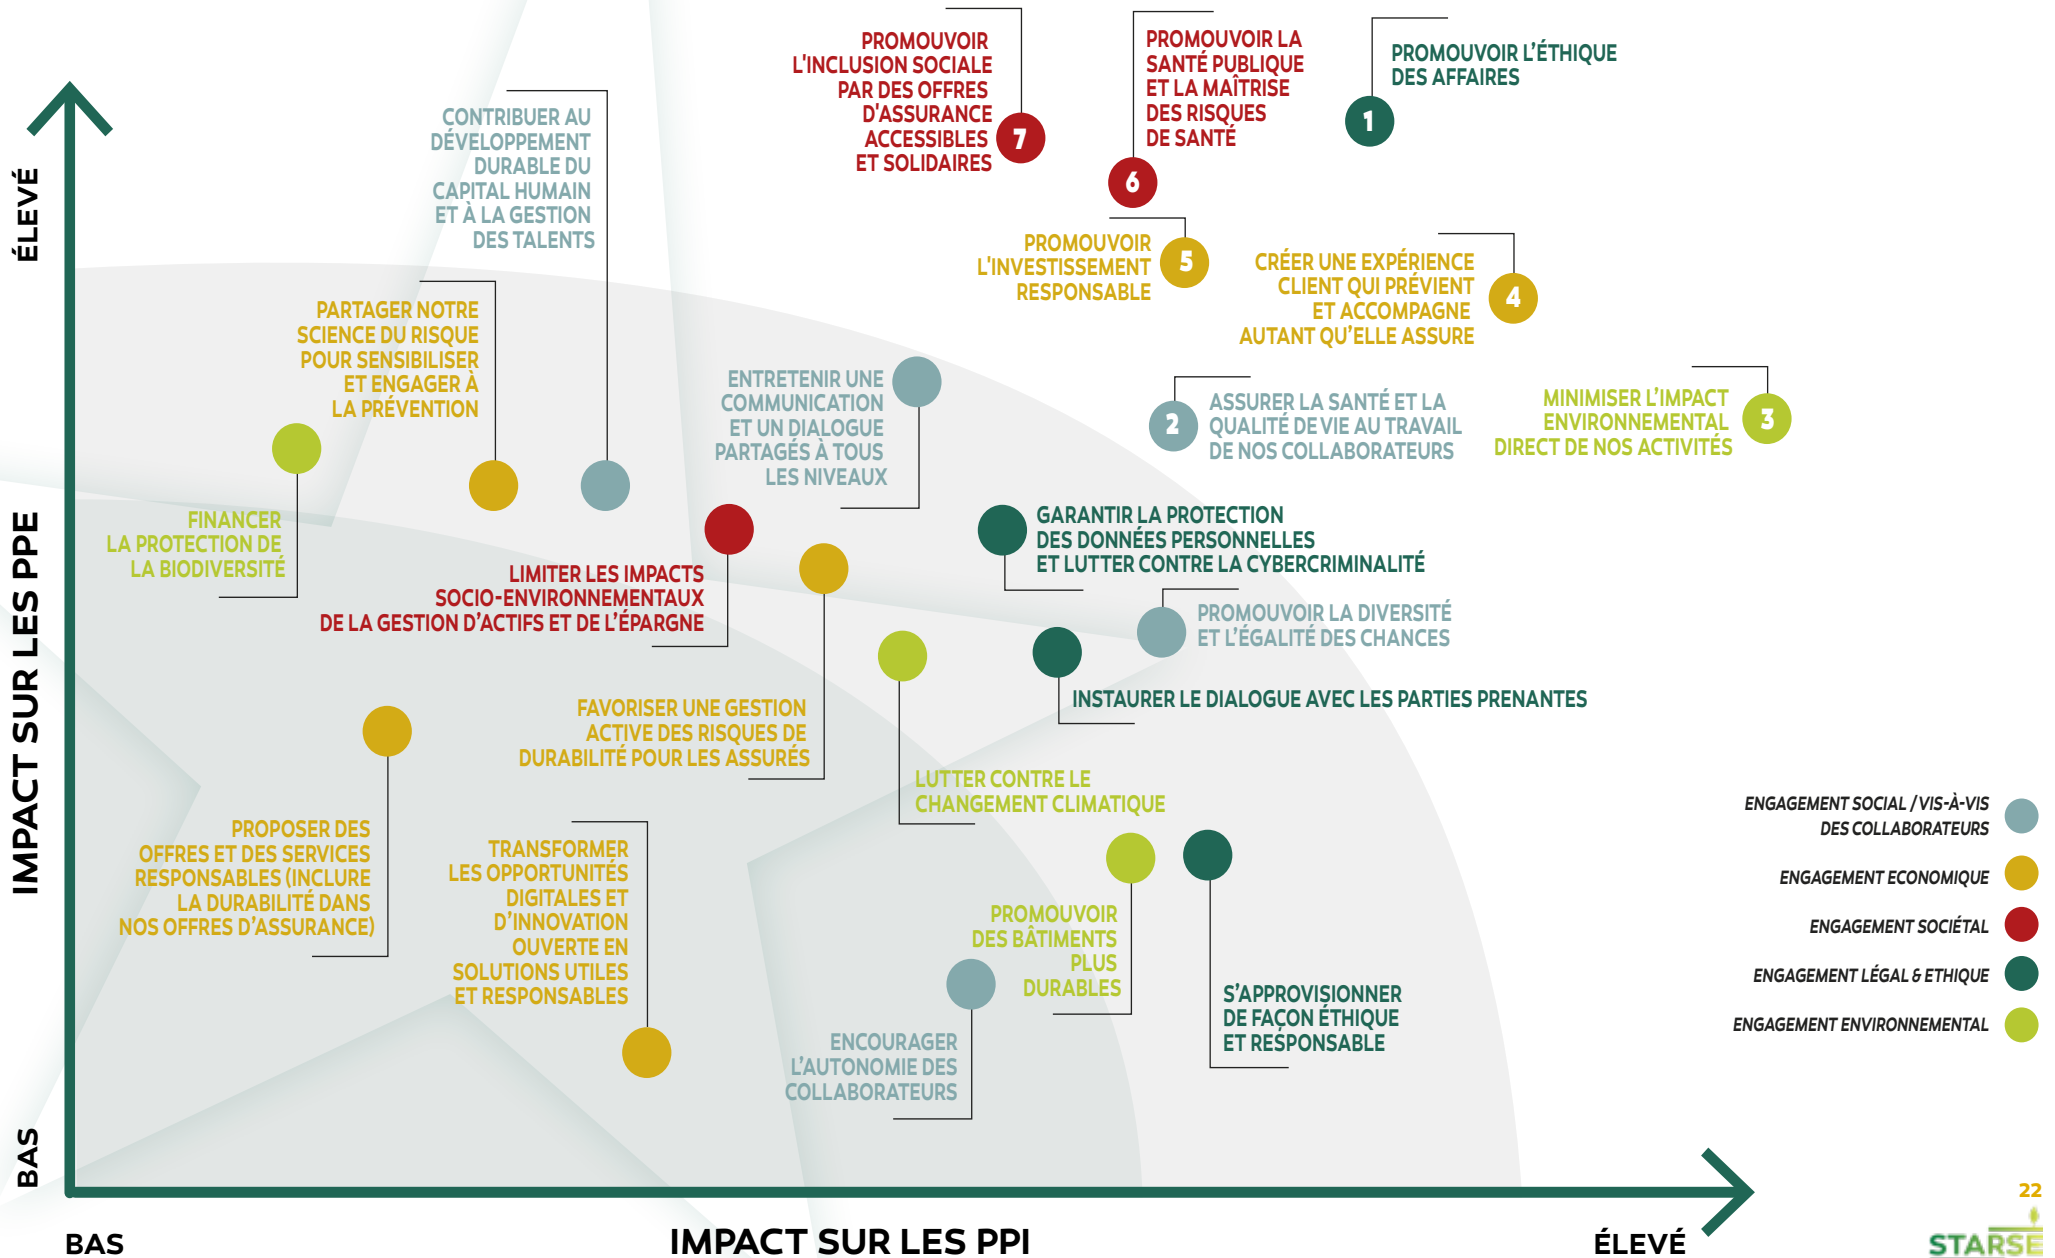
ÉLEVÉ

IMPACT SUR LES PPE

BAS

PROMOUVOIR L'INCLUSION SOCIALE PAR DES OFFRES D'ASSURANCE ACCESSIBLES ET SOLIDAIRES

7

PROMOUVOIR LA SANTÉ PUBLIQUE ET LA MAÎTRISE DES RISQUES DE SANTÉ

6

PROMOUVOIR L'ÉTHIQUE DES AFFAIRES

1

CONTRIBUER AU DÉVELOPPEMENT DURABLE DU CAPITAL HUMAIN ET À LA GESTION DES TALENTS

PROMOUVOIR L'INVESTISSEMENT RESPONSABLE

5

CRÉER UNE EXPÉRIENCE CLIENT QUI PRÉVIENT ET ACCOMPAGNE AUTANT QU'ELLE ASSURE

4

PARTAGER NOTRE SCIENCE DU RISQUE POUR SENSIBILISER ET ENGAGER À LA PRÉVENTION

ENTRETENIR UNE COMMUNICATION ET UN DIALOGUE PARTAGÉS À TOUS LES NIVEAUX

2

ASSURER LA SANTÉ ET LA QUALITÉ DE VIE AU TRAVAIL DE NOS COLLABORATEURS

MINIMISER L'IMPACT ENVIRONNEMENTAL DIRECT DE NOS ACTIVITÉS

3

FINANCER LA PROTECTION DE LA BIODIVERSITÉ

GARANTIR LA PROTECTION DES DONNÉES PERSONNELLES ET LUTTER CONTRE LA CYBERCRIMINALITÉ

LIMITER LES IMPACTS SOCIO-ENVIRONNEMENTAUX DE LA GESTION D'ACTIFS ET DE L'ÉPARGNE

PROMOUVOIR LA DIVERSITÉ ET L'ÉGALITÉ DES CHANCES

INSTAURER LE DIALOGUE AVEC LES PARTIES PRENANTES

FAVORISER UNE GESTION ACTIVE DES RISQUES DE DURABILITÉ POUR LES ASSURÉS

LUTTER CONTRE LE CHANGEMENT CLIMATIQUE

ENGAGEMENT SOCIAL / VIS-À-VIS DES COLLABORATEURS

ENGAGEMENT ECONOMIQUE

ENGAGEMENT SOCIÉTAL

ENGAGEMENT LÉGAL & ETHIQUE

ENGAGEMENT ENVIRONNEMENTAL

PROPOSER DES OFFRES ET DES SERVICES RESPONSABLES (INCLURE LA DURABILITÉ DANS NOS OFFRES D'ASSURANCE)

TRANSFORMER LES OPPORTUNITÉS DIGITALES ET D'INNOVATION OUVERTE EN SOLUTIONS UTILES ET RESPONSABLES

PROMOUVOIR DES BÂTIMENTS PLUS DURABLES

S'APPROVISIONNER DE FAÇON ÉTHIQUE ET RESPONSABLE

ENCOURAGER L'AUTONOMIE DES COLLABORATEURS

BAS

IMPACT SUR LES PPI

ÉLEVÉ

22

STARSE